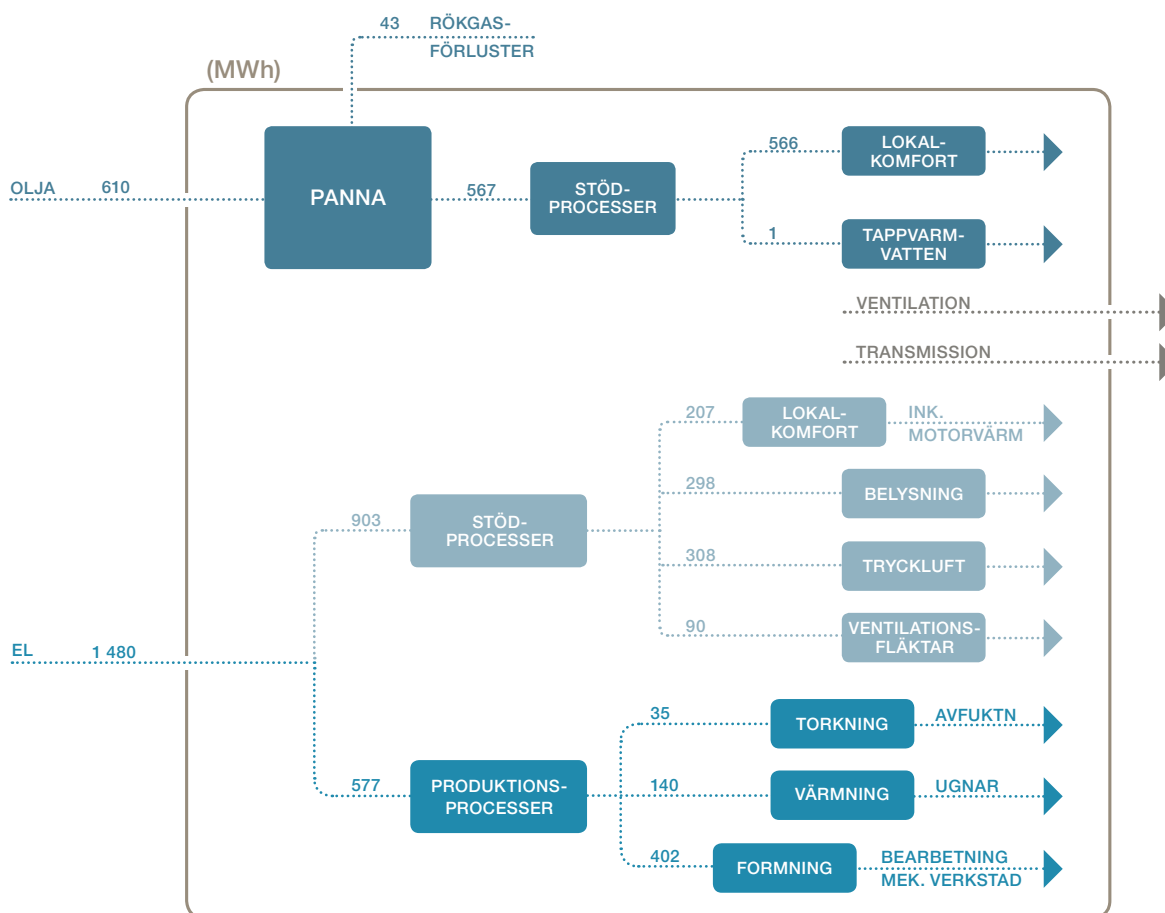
43 RÖKGAS-FÖRLUSTER

(MWh)

OLJA 610

PANNA

567

STÖD-PROCESSER

566

LOKAL-KOMFORT

1

TAPPVARM-VATTEN

VENTILATION

TRANSMISSION

207

LOKAL-KOMFORT

INK. MOTORVÄRM

298

BELYSNING

903

STÖD-PROCESSER

308

TRYCKLUFT

90

VENTILATIONS-FLÄKTAR

EL 1 480

35

TORKNING

AVFUKTN

577

PRODUKTIONS-PROCESSER

140

VÄRMNING

UGNAR

402

FORMNING

BEARBETNING MEK. VERKSTAD